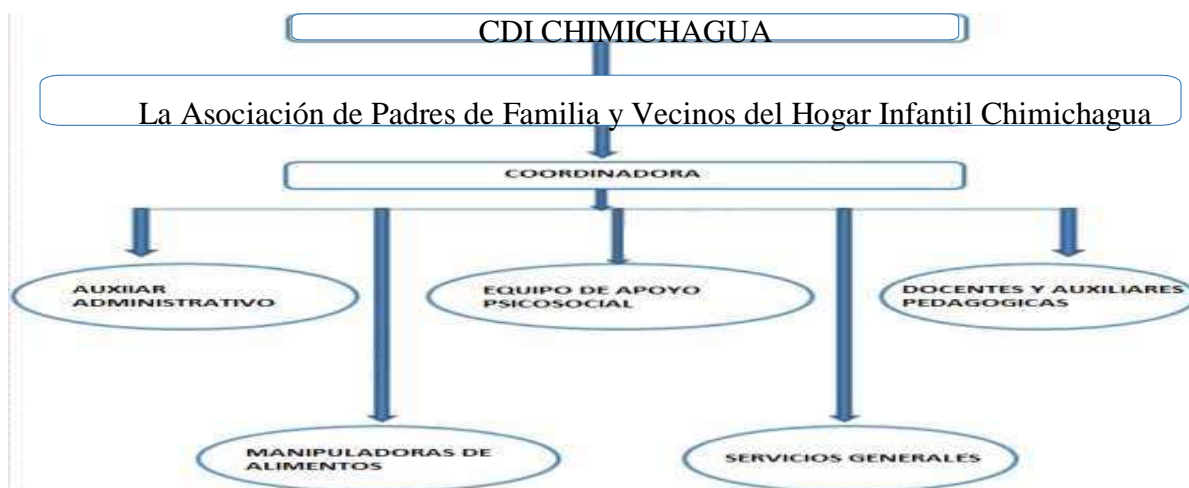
CDI CHIMICHAGUA

La Asociación de Padres de Familia y Vecinos del Hogar Infantil Chimichagua

COORDINADORA

AUXIIAR ADMINISTRATIVO

EQUIPO DE APOYO PSICOSOCIAL

DOCENTES Y AUXILIARES PEDAGOGICAS

MANIPULADORAS DE ALIMENTOS

SERVICIOS GENERALES